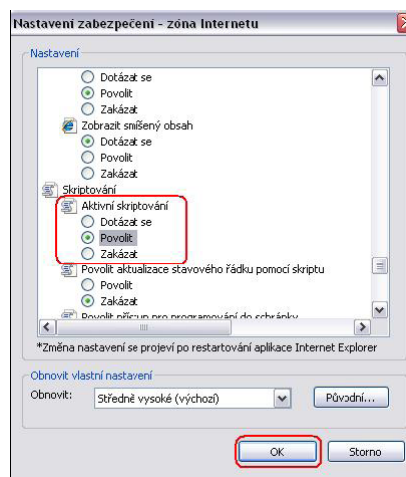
Nastavení zabezpečení - zóna Internetu

Nastavení

Dotázat se
Povolit
Zakázat
Zobrazit smíšený obsah
Dotázat se
Povolit
Zakázat
Skriptování
Aktivní skriptování
Dotázat se
Povolit
Zakázat
Povolit aktualizace stavového řádku pomocí skriptu
Povolit
Zakázat
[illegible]

*Změna nastavení se projeví po restartování aplikace Internet Explorer

Obnovit vlastní nastavení
Obnovit: Středně vysoké (výchozí)
Původní...

OK
Storno